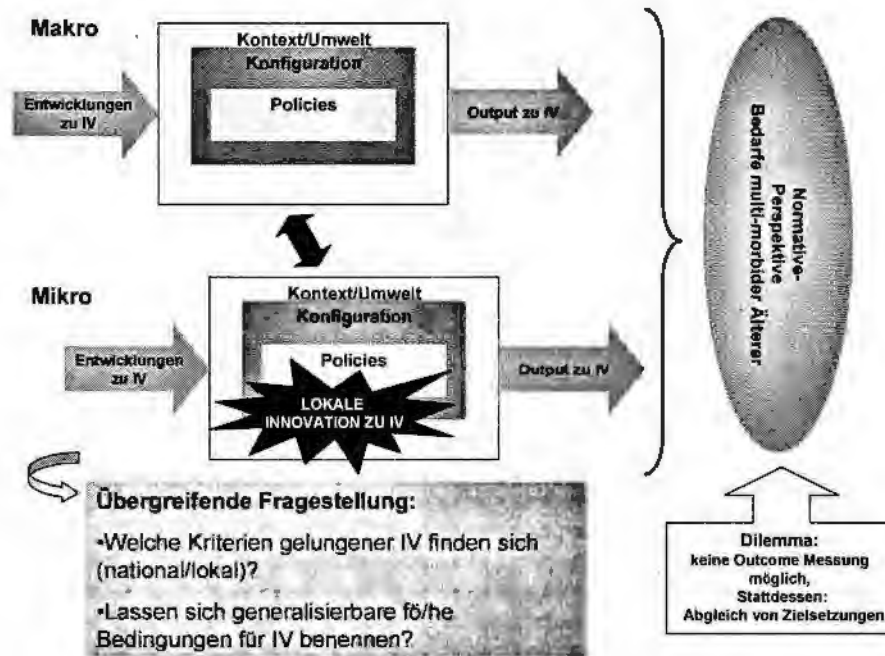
Makro

Kontext/Umwelt

Konfiguration

Policies

Entwicklungen zu IV

Output zu IV

Mikro

Kontext/Umwelt

Konfiguration

Policies

Entwicklungen zu IV

LOKALE INNOVATION ZU IV

Output zu IV

Normative-Perspektive Bedarfe multi-morbider Älterer

Übergreifende Fragestellung:

•Welche Kriterien gelungener IV finden sich (national/lokal)?

•Lassen sich generalisierbare fö/he Bedingungen für IV benennen?

Dilemma: keine Outcome Messung möglich, Stattdessen: Abgleich von Zielsetzungen